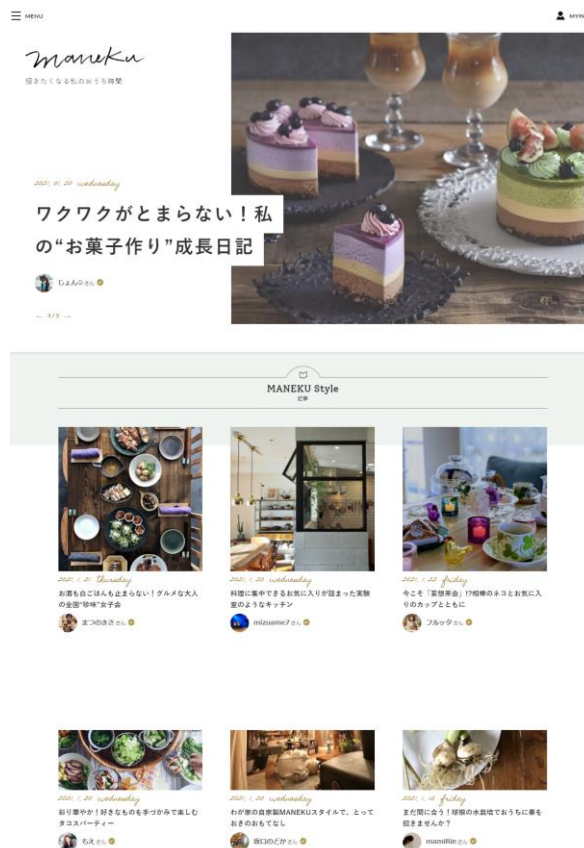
MENU

MYP

maneku

招きたくなる私のおうち時間

2021. 01. 20 wednesday

ワクワクがとまらない！私の"お菓子作り"成長日記

じょんのさん

← 3/5 →

MANEKU Style

記事

2021. 1. 21 thursday

お酒も白ごはんも止まらない！グルメな大人の全国"珍味"女子会

まつのきさん

2021. 1. 20 wednesday

料理に集中できるお気に入りが詰まった実験室のようなキッチン

mizuame7さん

2021. 1. 22 friday

今こそ「妄想茶会」!?相棒のネコとお気に入りのカップとともに

フルッタさん

2021. 1. 20 wednesday

彩り華やか！好きなものを手づかみで楽しむタコスパーティー

ちえさん

2021. 1. 20 wednesday

わが家の自家製MANEKUスタイルで、とっておきのおもてなし

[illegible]さん

2021. 1. 15 friday

まだ間に合う！球根の水栽培でおうちに春を招きませんか？

mamiRieさん